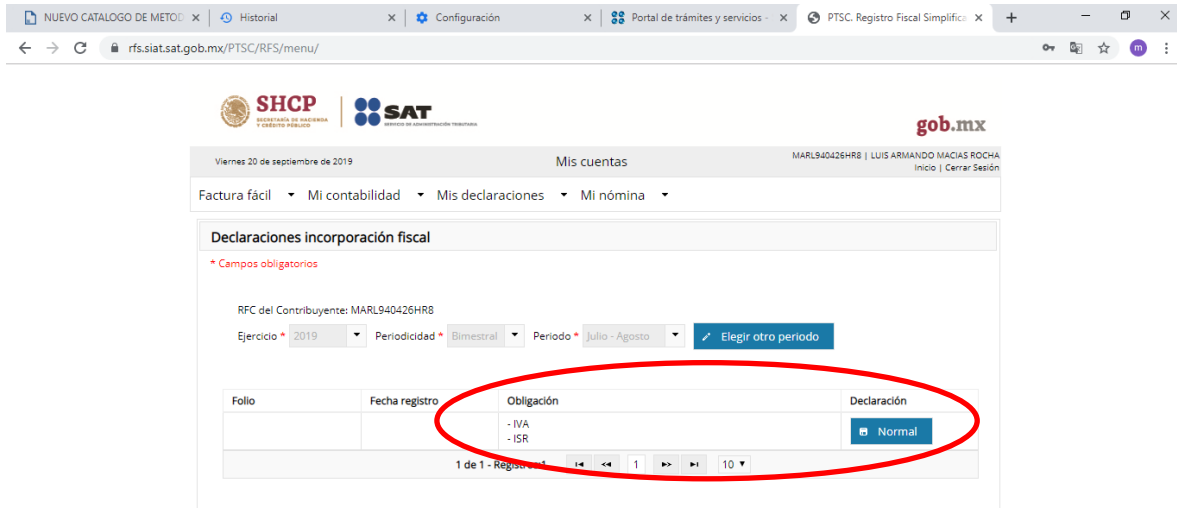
NUEVO CATALOGO DE METOD × Historial × Configuración × Portal de trámites y servicios - × PTSC. Registro Fiscal Simplifica × +

rfs.siat.sat.gob.mx/PTSC/RFS/menu/

SHCP SECRETARÍA DE HACIENDA Y CRÉDITO PÚBLICO | SAT SERVICIO DE ADMINISTRACIÓN TRIBUTARIA

gob.mx

Viernes 20 de septiembre de 2019

Mis cuentas

MARL940426HR8 | LUIS ARMANDO MACIAS ROCHA
Inicio | Cerrar Sesión

Factura fácil ▾ Mi contabilidad ▾ Mis declaraciones ▾ Mi nómina ▾

Declaraciones incorporación fiscal

* Campos obligatorios

RFC del Contribuyente: MARL940426HR8

Ejercicio * 2019 Periodicidad * Bimestral Periodo * Julio - Agosto Elegir otro periodo

| Folio | Fecha registro | Obligación | Declaración |
|---|---|---|---|
| | | - IVA - ISR | Normal |

1 de 1 - Registros 1 1 10